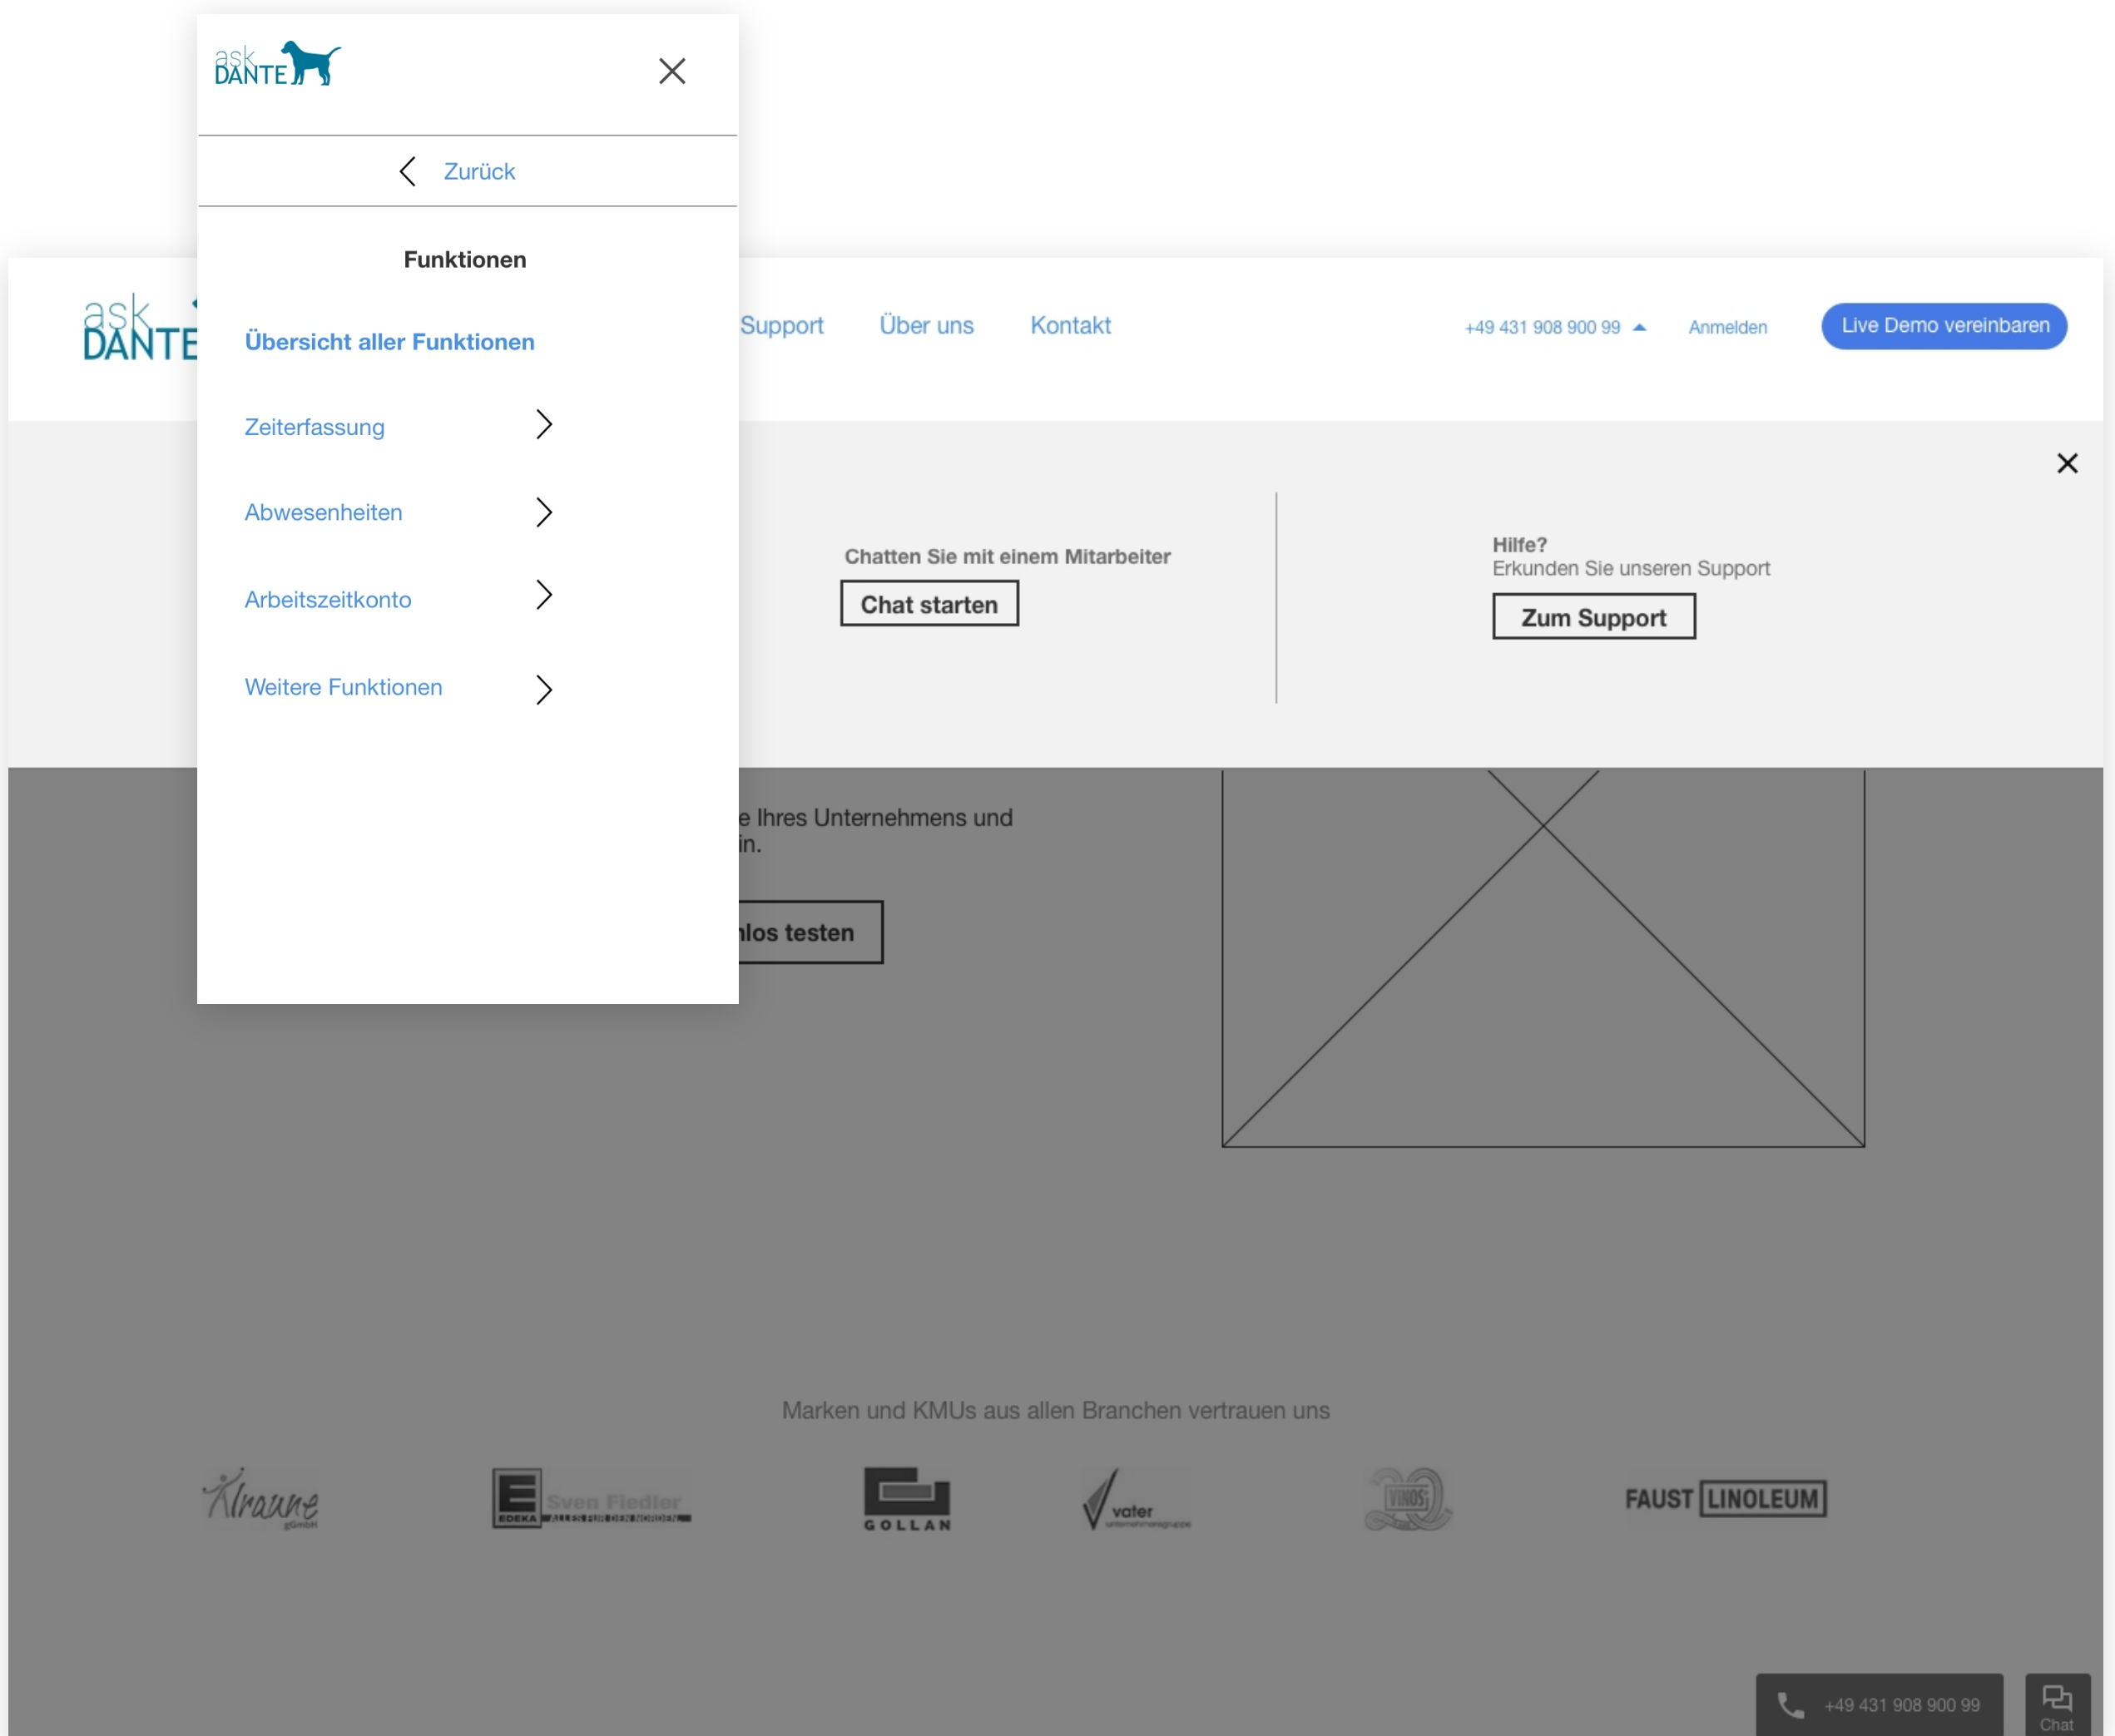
ask DANTE

Zurück

Funktionen

Übersicht aller Funktionen

Zeiterfassung

Abwesenheiten

Arbeitszeitkonto

Weitere Funktionen

ask DANTE

Support Über uns Kontakt

+49 431 908 900 99

Anmelden

Live Demo vereinbaren

Chatten Sie mit einem Mitarbeiter

Chat starten

Hilfe?
Erkunden Sie unseren Support

Zum Support

e Ihres Unternehmens und in.

nlos testen

Marken und KMUs aus allen Branchen vertrauen uns

Kraune gGmbH

EDEKA Sven Fiedler

GOLLAN

vater

VINOS

FAUST LINOLEUM

+49 431 908 900 99

Chat